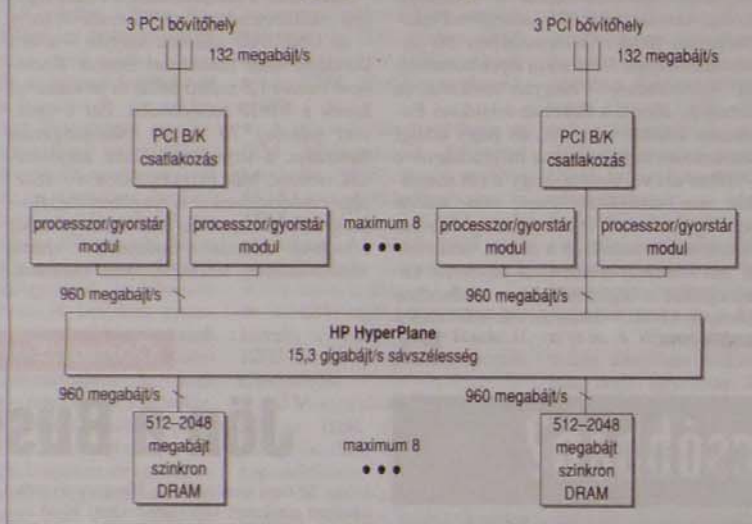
3 PCI bővítőhely

132 megabájt/s

PCI B/K csatlakozás

3 PCI bővítőhely

132 megabájt/s

PCI B/K csatlakozás

processzor/gyorstár modul

processzor/gyorstár modul

maximum 8

• • •

processzor/gyorstár modul

processzor/gyorstár modul

960 megabájt/s

960 megabájt/s

HP HyperPlane
15,3 gigabájt/s sávszélesség

960 megabájt/s

960 megabájt/s

512–2048 megabájt szinkron DRAM

maximum 8

• • •

512–2048 megabájt szinkron DRAM